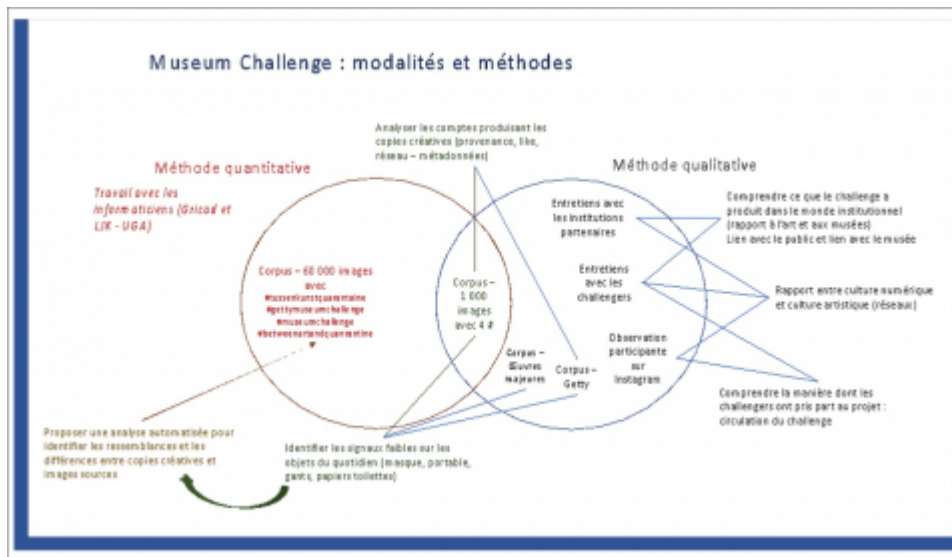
Museum Challenge : modalités et méthodes

Analyser les comptes produisant les copies créatives (provenance, like, réseau – métadonnées)

Méthode quantitative

Travail avec les informaticiens (Gricad et LIK - UGA)

Méthode qualitative

Corpus – 60 000 images avec #museumartquarantaine #gettymuseumchallenge #museumchallenge #betweenartandquarantine

Corpus – 1 000 images avec 4 #

Entretiens avec les institutions partenaires

Entretiens avec les challengers

Observation participante sur Instagram

Corpus – Œuvres majeures

Corpus – Getty

Comprendre ce que le challenge a produit dans le monde institutionnel (rapport à l'art et aux musées) Lien avec le public et lien avec le musée

Rapport entre culture numérique et culture artistique (réseaux)

Comprendre la manière dont les challengers ont pris part au projet : circulation du challenge

Proposer une analyse automatisée pour identifier les ressemblances et les différences entre copies créatives et images sources

Identifier les signaux faibles sur les objets du quotidien (masque, portable, gants, papiers toilettes)